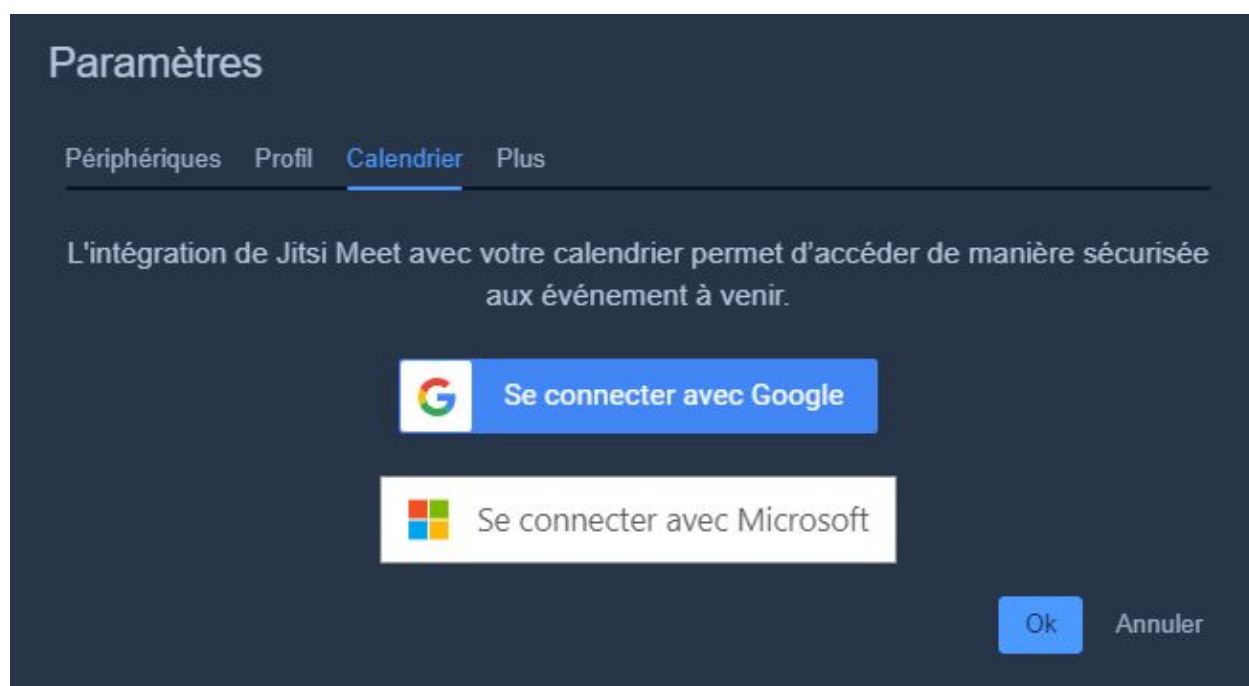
Paramètres

Périphériques Profil Calendrier Plus

L'intégration de Jitsi Meet avec votre calendrier permet d’accéder de manière sécurisée aux événement à venir.

Se connecter avec Google

Se connecter avec Microsoft

Ok Annuler